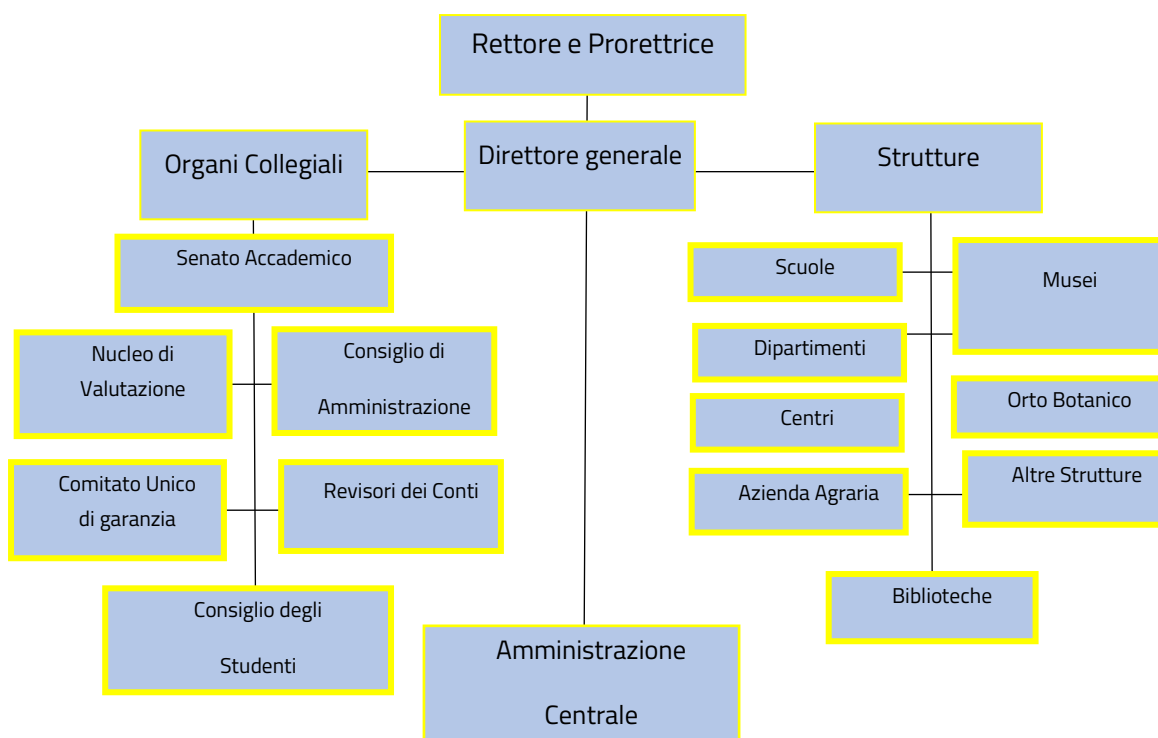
Rettore e Prorettrice

Organi Collegiali

Direttore generale

Strutture

Senato Accademico

Nucleo di Valutazione

Consiglio di Amministrazione

Comitato Unico di garanzia

Revisori dei Conti

Consiglio degli Studenti

Amministrazione Centrale

Scuole

Musei

Dipartimenti

Centri

Orto Botanico

Azienda Agraria

Altre Strutture

Biblioteche